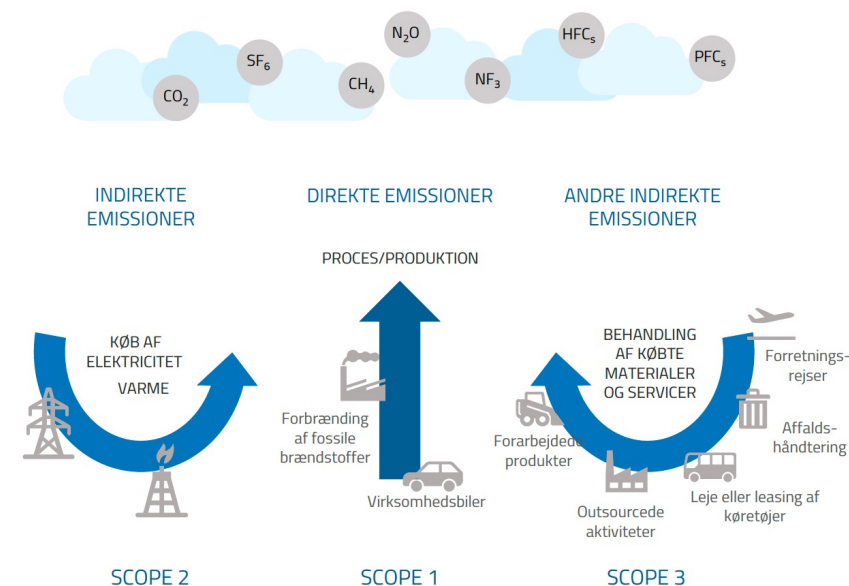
$CO_2$ $SF_6$ $CH_4$ $N_2O$ $NF_3$ $HFC_s$ $PFC_s$

INDIREKTE EMISSIONER

DIREKTE EMISSIONER

ANDRE INDIREKTE EMISSIONER

PROCES/PRODUKTION

KØB AF ELEKTRICITET VARME

Forbrænding af fossile brændstoffer

Virksomhedsbiler

BEHANDLING AF KØBTE MATERIALER OG SERVICER

Forretningsrejser

Affaldshåndtering

Forarbejdede produkter

Outsourcede aktiviteter

Leje eller leasing af køretøjer

SCOPE 2

SCOPE 1

SCOPE 3